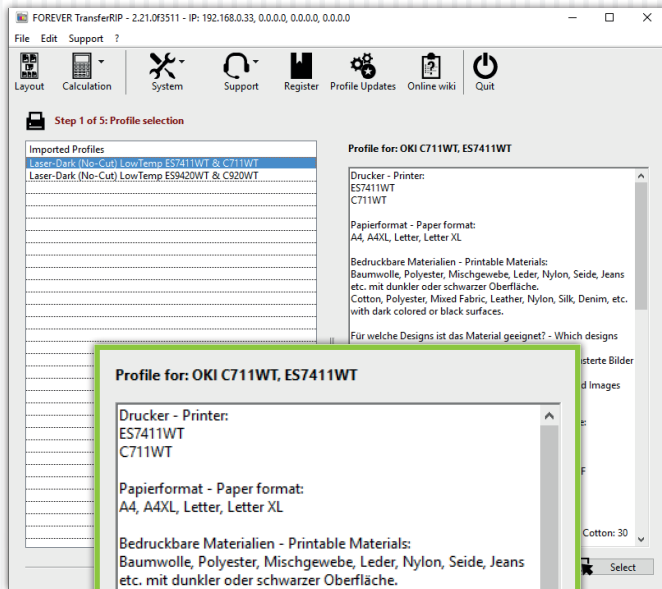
FOREVER TransferRIP - 2.21.0f3511 - IP: 192.168.0.33, 0.0.0.0, 0.0.0.0, 0.0.0.0

File Edit Support ?

Layout Calculation System Support Register Profile Updates Online wiki Quit

Step 1 of 5: Profile selection

Imported Profiles
Laser-Dark (No-Cut) LowTemp ES7411WT & C711WT
Laser-Dark (No-Cut) LowTemp ES9420WT & C920WT

Profile for: OKI C711WT, ES7411WT

Drucker - Printer:
ES7411WT
C711WT

Papierformat - Paper format:
A4, A4XL, Letter, Letter XL

Bedruckbare Materialien - Printable Materials:
Baumwolle, Polyester, Mischgewebe, Leder, Nylon, Seide, Jeans etc. mit dunkler oder schwarzer Oberfläche.
Cotton, Polyester, Mixed Fabric, Leather, Nylon, Silk, Denim, etc. with dark colored or black surfaces.

Für welche Designs ist das Material geeignet? - Which designs

rasterte Bilder

d Images

Cotton: 30

Select

Profile for: OKI C711WT, ES7411WT

Drucker - Printer:
ES7411WT
C711WT

Papierformat - Paper format:
A4, A4XL, Letter, Letter XL

Bedruckbare Materialien - Printable Materials:
Baumwolle, Polyester, Mischgewebe, Leder, Nylon, Seide, Jeans etc. mit dunkler oder schwarzer Oberfläche.